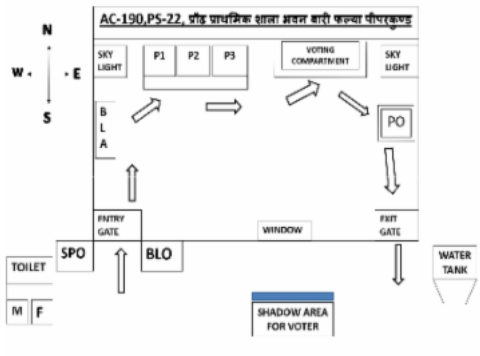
AC-190,PS-22, प्रौढ़ प्राथमिक शाला भवन बारी कल्या पीपरकुण्ड

N

W E

S

SKY LIGHT

P1 P2 P3

VOTING COMPARTMENT

SKY LIGHT

B L A

PO

ENTRY GATE

WINDOW

EXIT GATE

SPO

BLO

TOILET

M F

WATER TANK

SHADOW AREA FOR VOTER